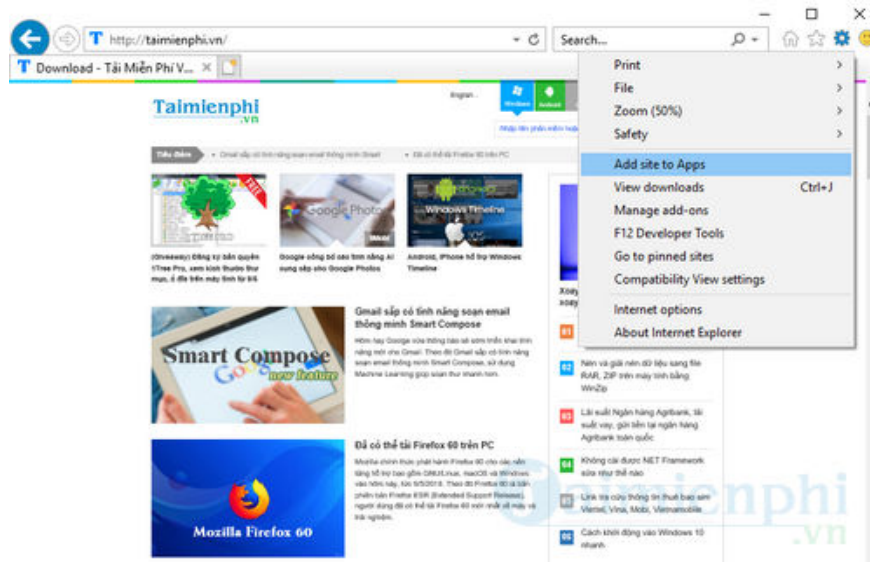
http://taimienphi.vn/

Search...

Download - Tải Miễn Phí V...

Print
File
Zoom (50%)
Safety
Add site to Apps
View downloads Ctrl+J
Manage add-ons
F12 Developer Tools
Go to pinned sites
Compatibility View settings
Internet options
About Internet Explorer

Taimienphi .vn

Smart Compose
new feature

Gmail sắp có tính năng soạn email thông minh Smart Compose

Đã có thể tải Firefox 60 trên PC

Mozilla Firefox 60

Windows Timeline

Google Photos

Android, iPhone hỗ trợ Windows Timeline

Nén và giải nén độ liệu sang file RAR, ZIP trên máy tính bằng WinZip

Lãi suất Ngân hàng Agribank, tài suất vay, gửi tiền tại ngân hàng Agribank toàn quốc

Không cài được NET Framework sửa như thế nào

Cách khởi động vào Windows 10 nhanh

taimienphi
.vn